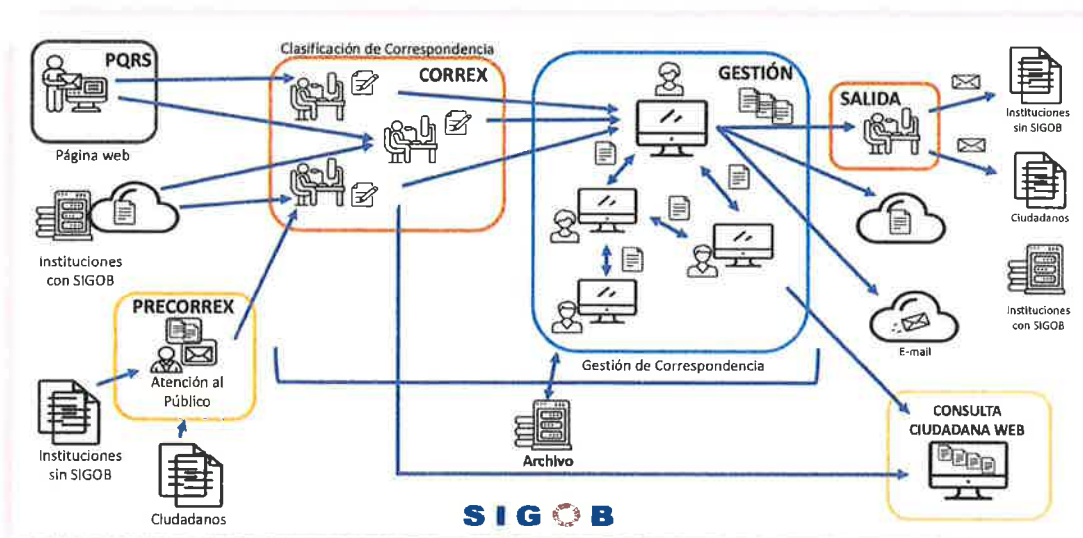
PQRS

Página web

Instituciones con SIGOB

Clasificación de Correspondencia

CORREX

GESTIÓN

SALIDA

Instituciones sin SIGOB

Ciudadanos

Instituciones con SIGOB

E-mail

PRECORREX

Atención al Público

Instituciones sin SIGOB

Ciudadanos

Gestión de Correspondencia

Archivo

CONSULTA CIUDADANA WEB

SIGOB